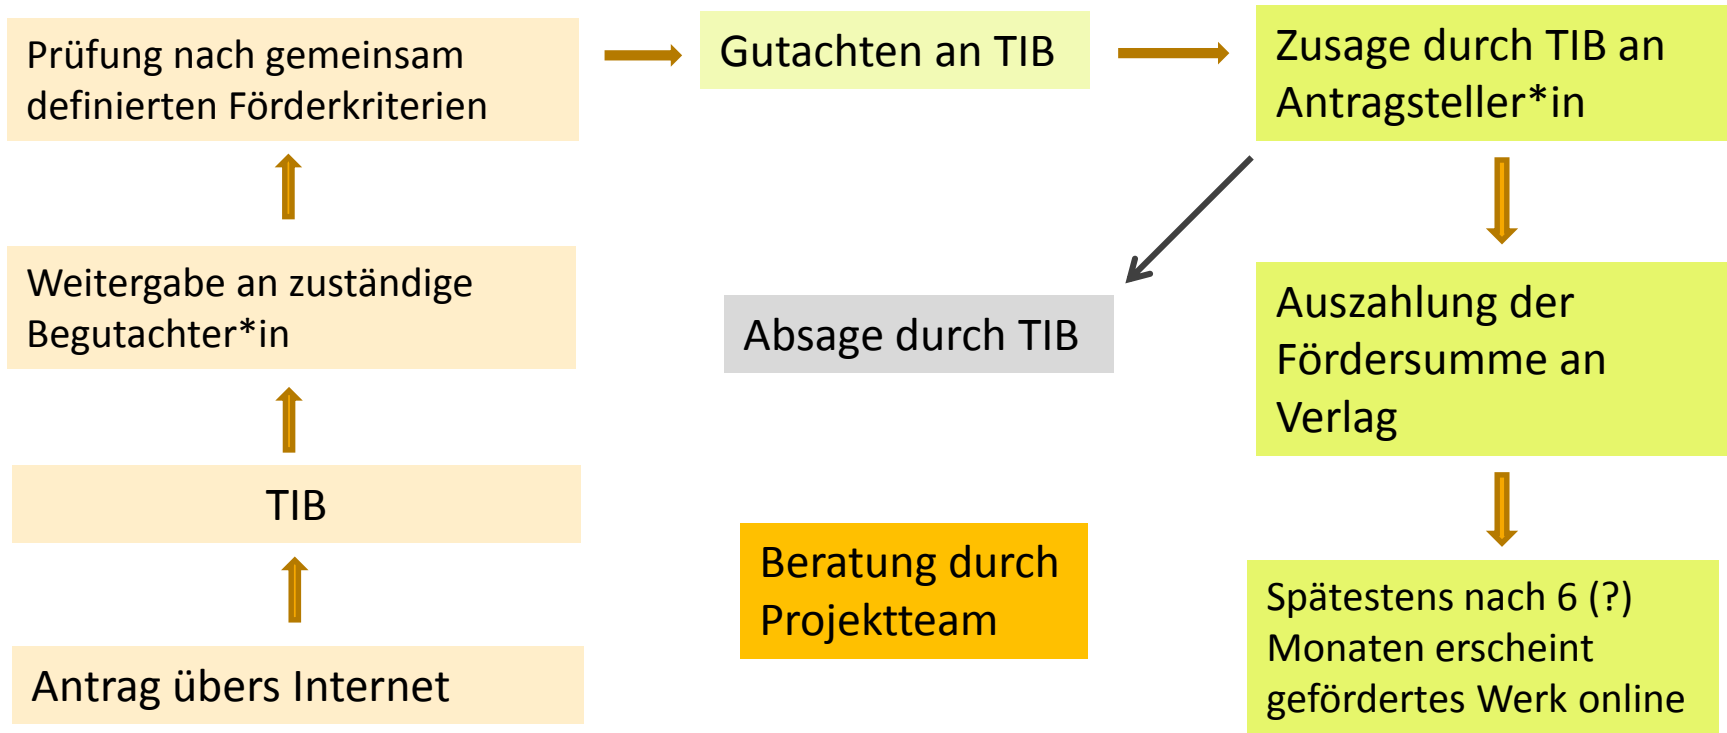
Prüfung nach gemeinsam definierten Förderkriterien

Gutachten an TIB

Zusage durch TIB an Antragsteller*in

Weitergabe an zuständige Begutachter*in

Absage durch TIB

Auszahlung der Fördersumme an Verlag

TIB

Beratung durch Projektteam

Spätestens nach 6 (?) Monaten erscheint gefördertes Werk online

Antrag übers Internet